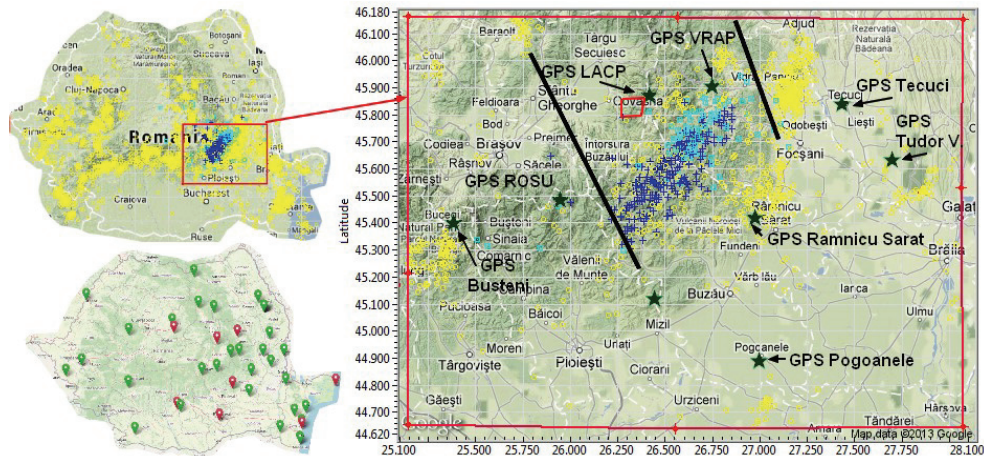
Botosani
Suceava
Oradea
Iaşi
Cluj-Napoca
Bacău
Romania
Ploieşti
Craiova
Bucharest
Ruse

46.180
46.100
46.000
45.900
45.800
45.700
45.600
45.500
45.400
45.300
45.200
45.100
45.000
44.900
44.800
44.700
44.620
Latitude

25.100 25.500 25.750 26.000 26.250 26.500 26.750 27.000 27.250 27.500 27.750 28.100

Baraolt
Târgu Secuiesc
Adjud
Rezervatia Naturală Bădeana
GPS VRAP
GPS LACP
Sfântu Gheorghe
Covasna
Vidra
Panciu
GPS Tecuci
Tecuci
Liești
Feldioara
Bod
Prejmer
Odobești
GPS Tudor V.
Codlea
Brașov
Întorsura Buzăului
Focșani
Râșnov
Săcele
Zărnești
GPS ROSU
Râmnicu Sărat
Galați
Bușteni
Sinaia
Comarnic
GPS Ramnicu Sarat
Fundeni
Brăila
GPS Bușteni
Vălenii de Munte
Câmpina
Vulcanii Noroiosi de la Pâclele Mici
Buzău
Vârf lău
Ianca
Băicoi
Mizil
Moreni
Urlați
Târgoviște
Ploiești
Pogoanele
GPS Pogoanele
Ciorani
Ulmu
Găești
Urziceni
Hârșova
Țăndărei
Google
Map data ©2013 Google